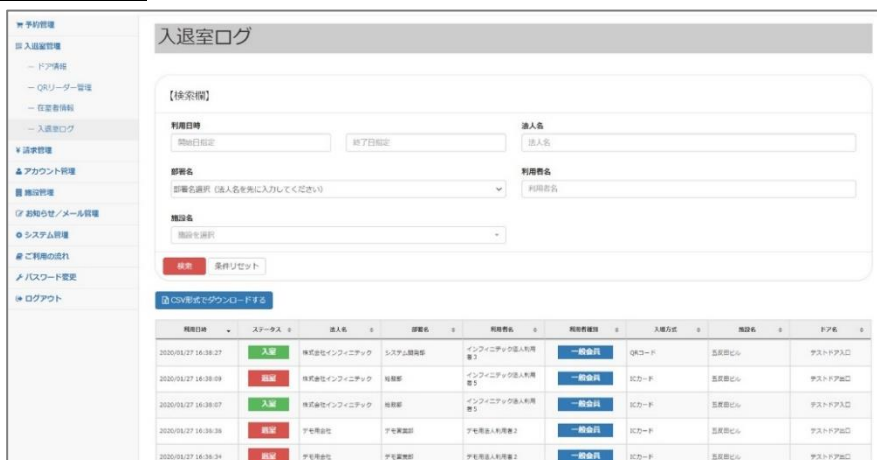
予約管理
入退室管理
— ドア情報
— QRリーダー管理
— 在室者情報
— 入退室ログ
請求管理
アカウント管理
施設管理
お知らせ／メール管理
システム管理
ご利用の流れ
パスワード変更
ログアウト

入退室ログ

【検索欄】

利用日時
開始日指定
終了日指定

法人名
法人名

部署名
部署名選択（法人名を先に入力してください）

利用者名
利用者名

施設名
施設を選択

検索
条件リセット

CSV形式でダウンロードする

| 利用日時 | ステータス | 法人名 | 部署名 | 利用者名 | 利用者種別 | 入退方式 | 施設名 | ドア名 |
|---|---|---|---|---|---|---|---|---|
| 2020/01/27 16:38:27 | 入室 | 株式会社インフィニテック | システム開発部 | インフィニテック法人利用者3 | 一般会員 | QRコード | 五反田ビル | テストドア入口 |
| 2020/01/27 16:38:09 | 退室 | 株式会社インフィニテック | 総務部 | インフィニテック法人利用者5 | 一般会員 | ICカード | 五反田ビル | テストドア出口 |
| 2020/01/27 16:38:07 | 入室 | 株式会社インフィニテック | 総務部 | インフィニテック法人利用者5 | 一般会員 | ICカード | 五反田ビル | テストドア入口 |
| 2020/01/27 16:36:36 | 退室 | デモ用会社 | デモ営業部 | デモ用法人利用者2 | 一般会員 | ICカード | 五反田ビル | テストドア出口 |
| 2020/01/27 16:36:34 | 退室 | デモ用会社 | デモ営業部 | デモ用法人利用者2 | 一般会員 | ICカード | 五反田ビル | テストドア出口 |